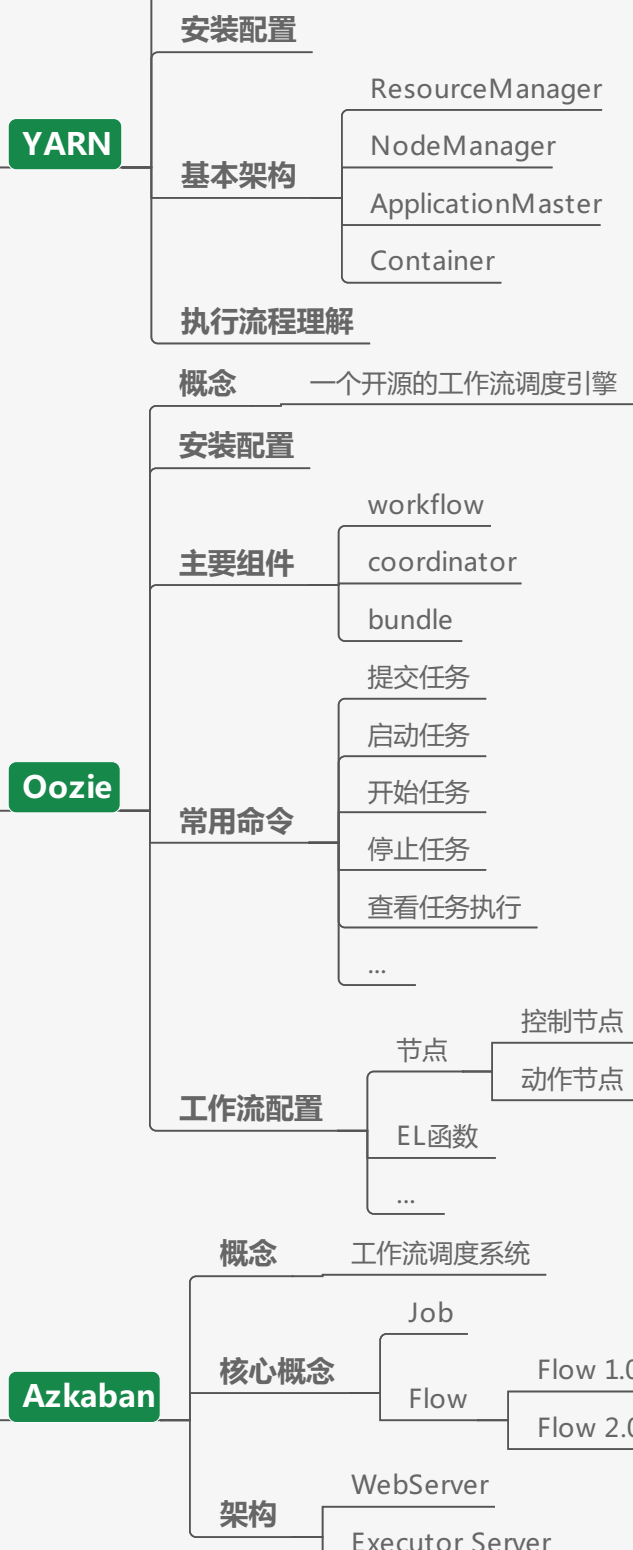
安装配置

YARN

基本架构

ResourceManager

NodeManager

ApplicationMaster

Container

执行流程理解

概念

一个开源的工作流调度引擎

安装配置

主要组件

workflow

coordinator

bundle

Oozie

常用命令

提交任务

启动任务

开始任务

停止任务

查看任务执行

...

工作流配置

节点

控制节点

动作节点

EL函数

...

概念

工作流调度系统

核心概念

Job

Flow

Flow 1.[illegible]

Flow 2.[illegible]

Azkaban

架构

WebServer

Executor Server